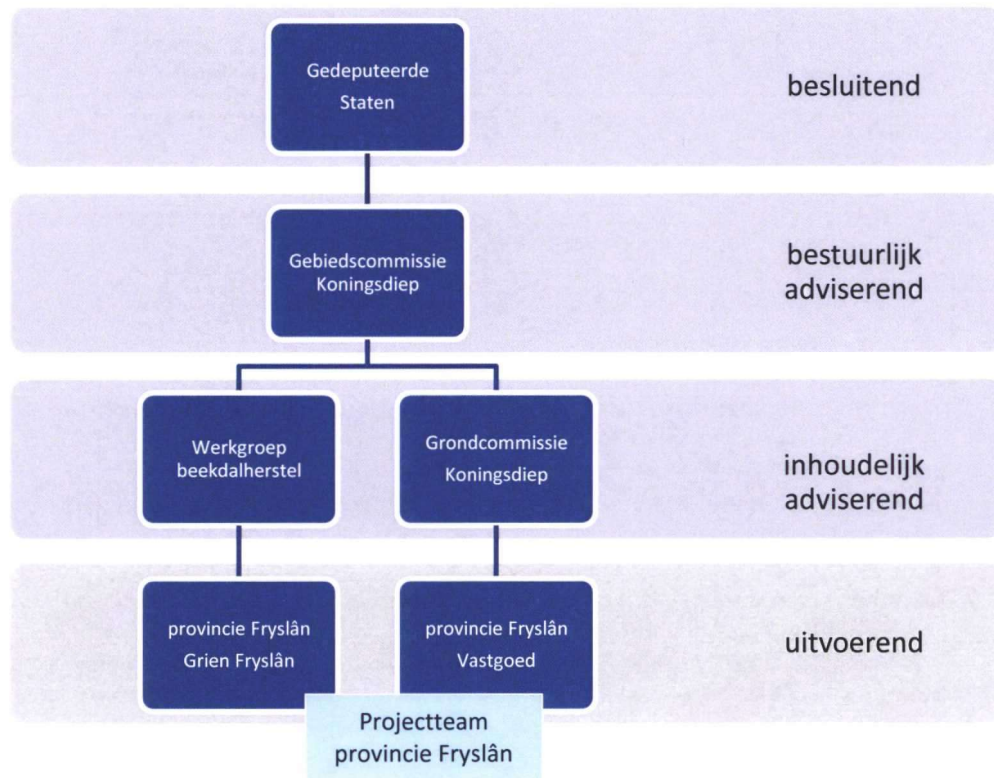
Gedeputeerde Staten

besluitend

Gebiedscommissie Koningsdiep

bestuurlijk adviserend

Werkgroep beekdalherstel

Grondcommissie Koningsdiep

inhoudelijk adviserend

provincie Fryslân Grien Fryslân

provincie Fryslân Vastgoed

uitvoerend

Projectteam provincie Fryslân